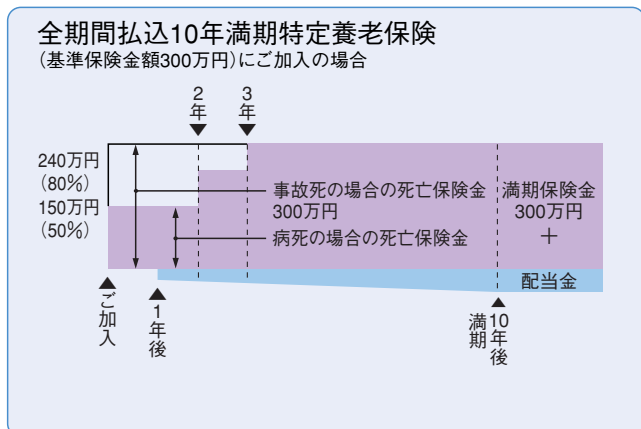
全期間払込10年満期特定養老保険
(基準保険金額300万円)にご加入の場合

2年
3年

240万円
(80%)
150万円
(50%)

事故死の場合の死亡保険金
300万円
病死の場合の死亡保険金

満期保険金
300万円
+
配当金

ご加入
1年後
満期
10年後